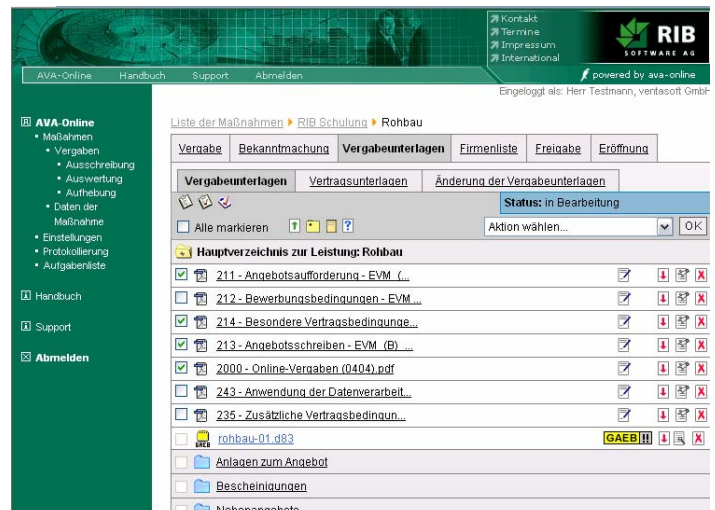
Kontakt
Termine
Impressum
International

RIB
SOFTWARE AG

AVA-Online Handbuch Support Abmelden

powered by ava-online

Eingeloggt als: Herr Testmann, ventasoft GmbH

AVA-Online
• Maßnahmen
• Vergaben
• Ausschreibung
• Auswertung
• Aufhebung
• Daten der Maßnahme
• Einstellungen
• Protokollierung
• Aufgabenliste

Handbuch

Support

Abmelden

Liste der Maßnahmen ▸ RIB Schulung ▸ Rohbau

Vergabe | Bekanntmachung | Vergabeunterlagen | Firmenliste | Freigabe | Eröffnung

Vergabeunterlagen | Vertragsunterlagen | Änderung der Vergabeunterlagen

Status: in Bearbeitung

Alle markieren

Aktion wählen...

OK

Hauptverzeichnis zur Leistung: Rohbau

211 - Angebotsaufforderung - EVM (...

212 - Bewerbungsbedingungen - EVM ...

214 - Besondere Vertragsbedingunge...

213 - Angebotsschreiben - EVM (B) ...

2000 - Online-Vergaben (0404).pdf

243 - Anwendung der Datenverarbeit...

235 - Zusätzliche Vertragsbedingun...

rohbau-01.d83

GAEB

Anlagen zum Angebot

Bescheinigungen

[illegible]